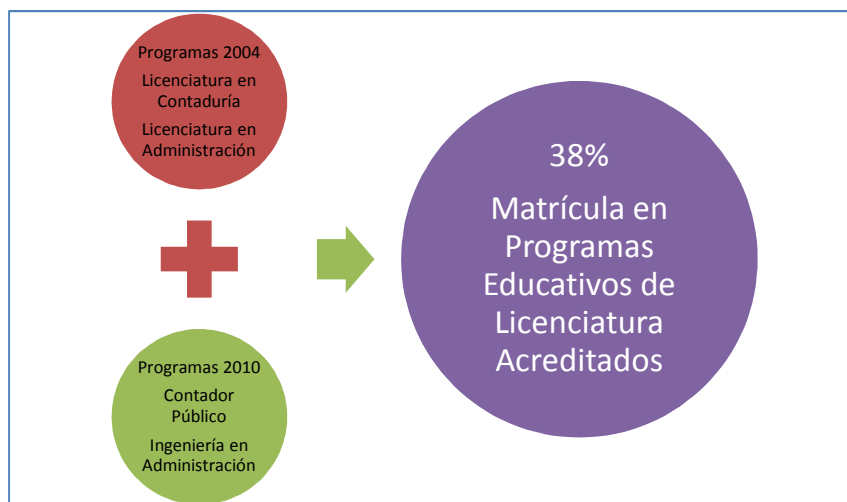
Programas 2004
Licenciatura en Contaduría
Licenciatura en Administración

Programas 2010
Contador Público
Ingeniería en Administración

38%
Matrícula en Programas Educativos de Licenciatura Acreditados